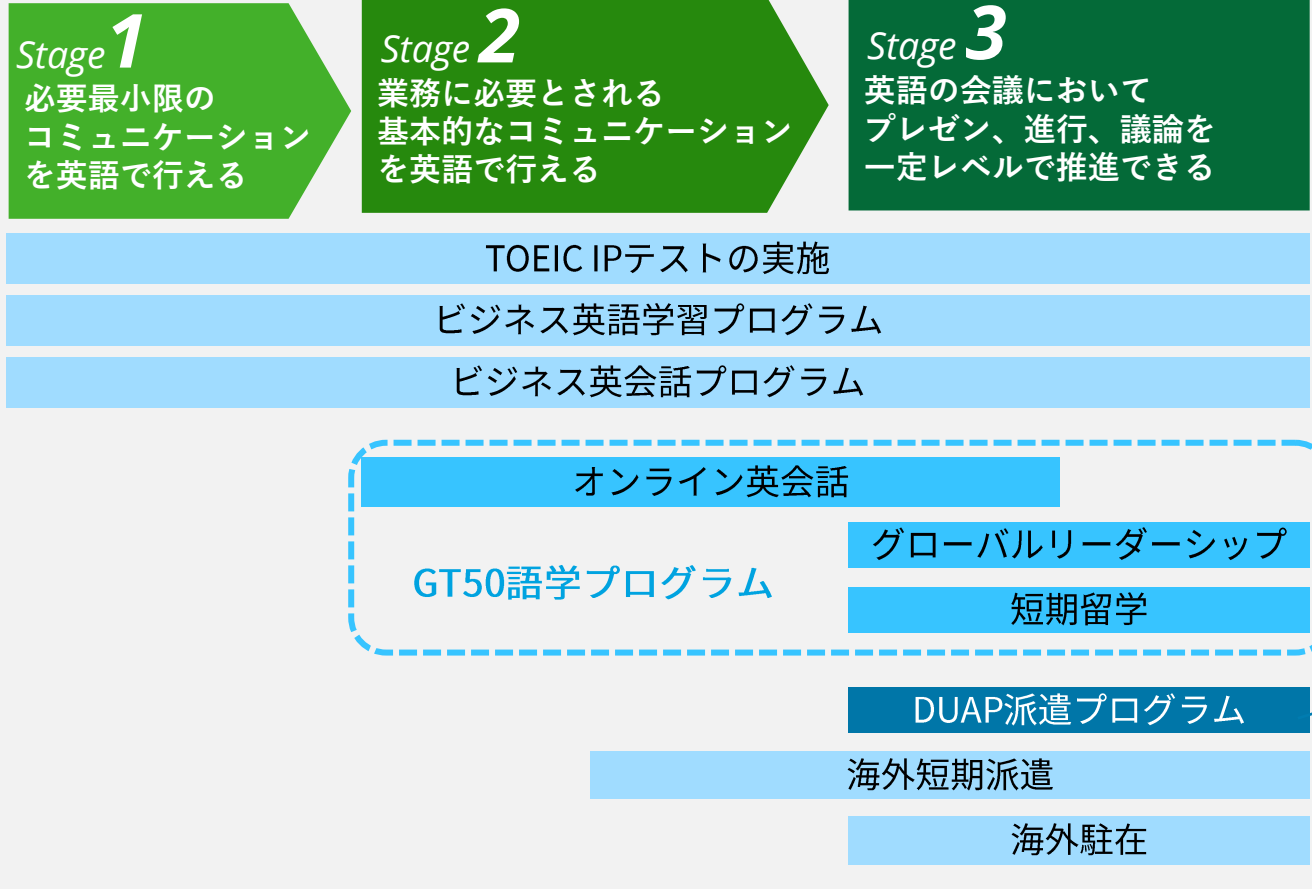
Stage 1
必要最小限のコミュニケーションを英語で行える

Stage 2
業務に必要とされる基本的なコミュニケーションを英語で行える

Stage 3
英語の会議においてプレゼン、進行、議論を一定レベルで推進できる

TOEIC IPテストの実施

ビジネス英語学習プログラム

ビジネス英会話プログラム

オンライン英会話

GT50語学プログラム

グローバルリーダーシップ

短期留学

DUAP派遣プログラム

海外短期派遣

海外駐在